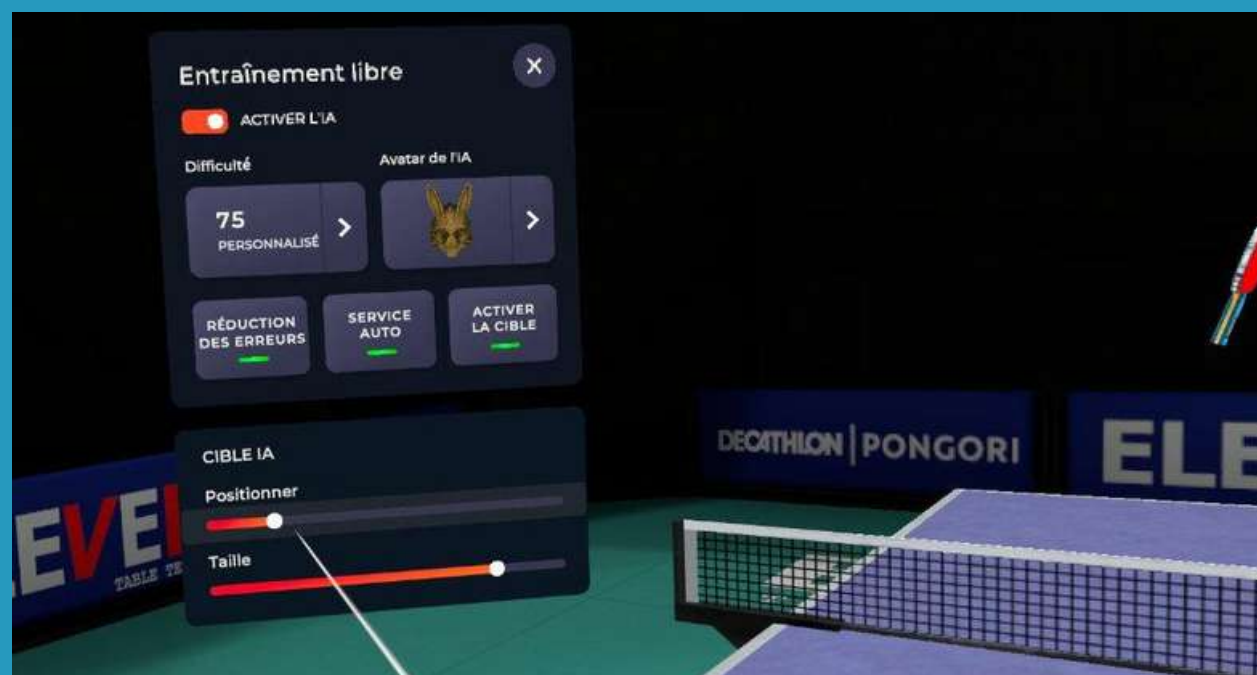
Entraînement libre

×

ACTIVER L'IA

Difficulté

Avatar de l'IA

75
PERSONNALISÉ

RÉDUCTION DES ERREURS

SERVICE AUTO

ACTIVER LA CIBLE

CIBLE IA

Positionner

Taille

DECATHLON | PONGORI

ELE

EVEL

TABLE TE